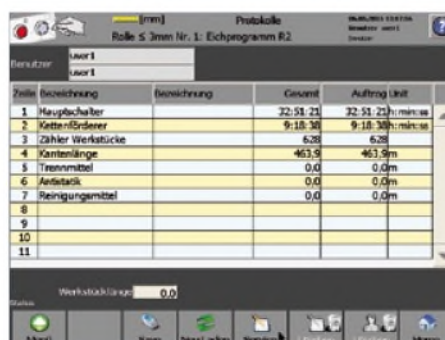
[mm]
Protokolle
Rolle S 3mm Nr. 1: Eichprogramm R2

Benutzer: user1
user1

| Zeile | Bezeichnung | Bezeichnung | Gesamt | Auftrag | Unit |
|---|---|---|---|---|---|
| 1 | Hauptschalter | | 32:51:21 | 32:51:21 | h:min:ss |
| 2 | Kettenförderer | | 9:18:38 | 9:18:38 | h:min:ss |
| 3 | Zähler Werkstücke | | 628 | 628 | |
| 4 | Kantenlänge | | 463,9 | 463,9 | m |
| 5 | Trennmittel | | 0,0 | 0,0 | m |
| 6 | Antistatik | | 0,0 | 0,0 | m |
| 7 | Reinigungsmittel | | 0,0 | 0,0 | m |
| 8 | | | | | |
| 9 | | | | | |
| 10 | | | | | |
| 11 | | | | | |

Werkstücklänge 0,0

Status